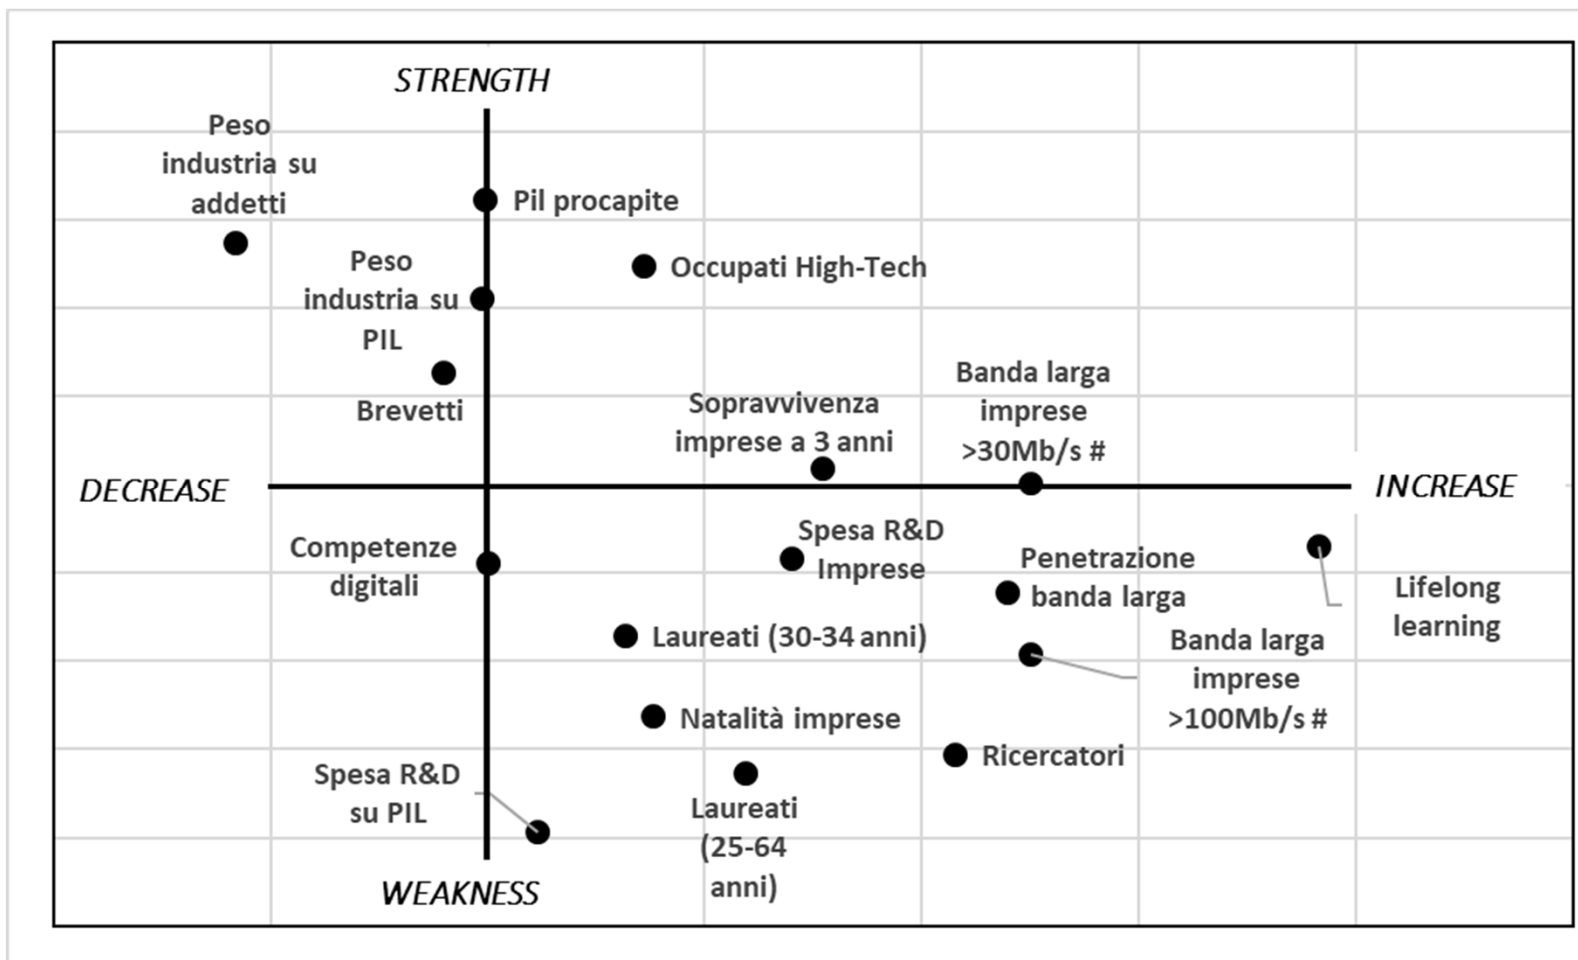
STRENGTH

Peso industria su addetti

Pil procapite

Peso industria su PIL

Occupati High-Tech

Brevetti

Banda larga imprese >30Mb/s #

Sopravvivenza imprese a 3 anni

DECREASE

INCREASE

Competenze digitali

Spesa R&D Imprese

Penetrazione banda larga

Lifelong learning

Laureati (30-34 anni)

Banda larga imprese >100Mb/s #

Natalità imprese

Ricercatori

Spesa R&D su PIL

Laureati (25-64 anni)

WEAKNESS